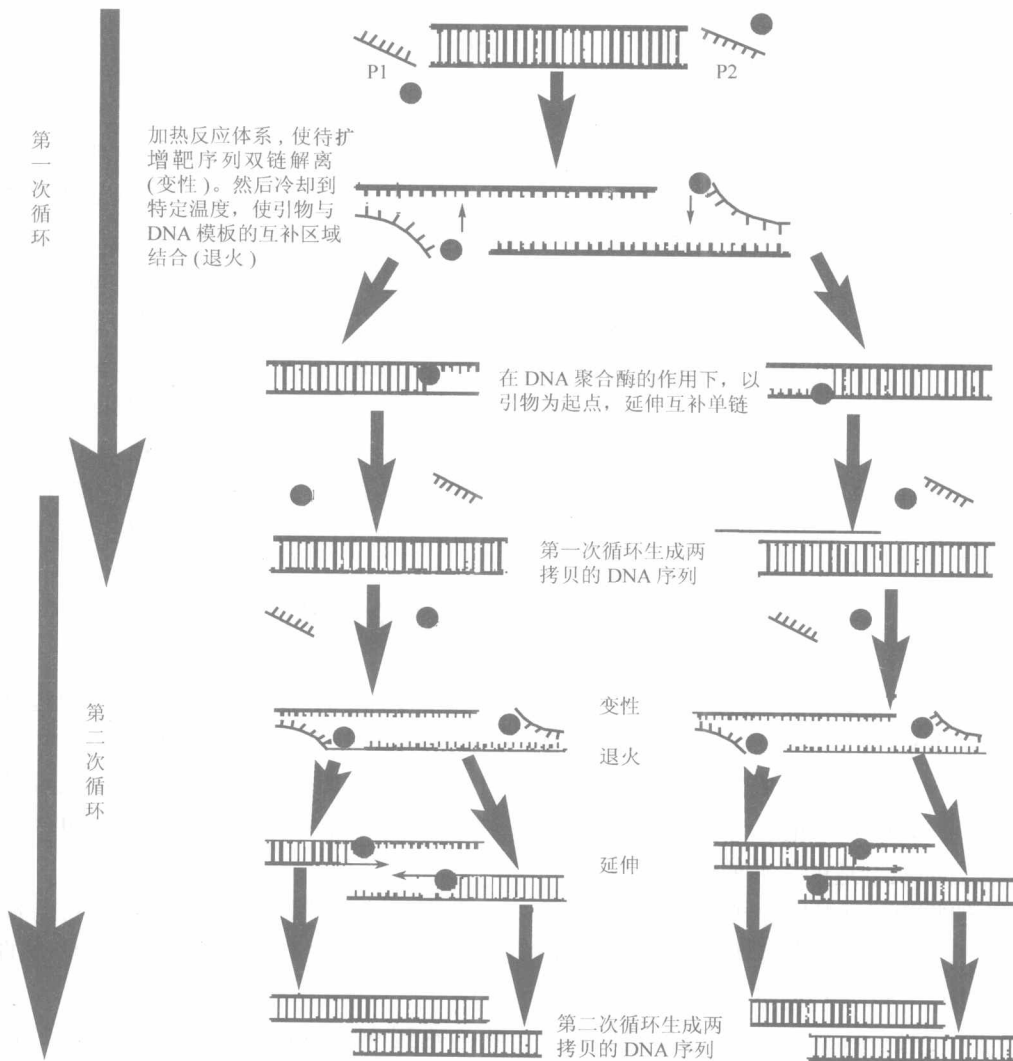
第一次循环

P1

P2

加热反应体系，使待扩增靶序列双链解离(变性)。然后冷却到特定温度，使引物与DNA模板的互补区域结合(退火)

在DNA聚合酶的作用下，以引物为起点，延伸互补单链

第一次循环生成两拷贝的DNA序列

第二次循环

变性

退火

延伸

第二次循环生成两拷贝的DNA序列